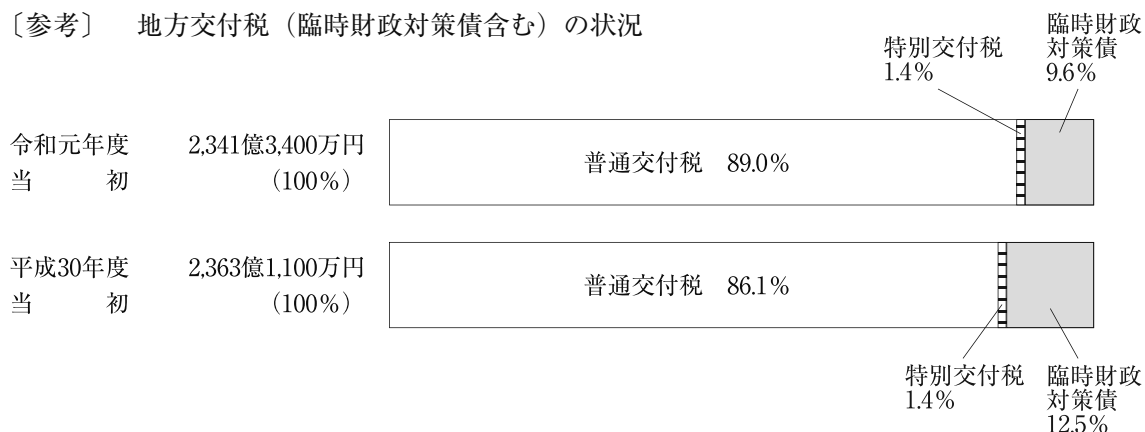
〔参考〕　地方交付税（臨時財政対策債含む）の状況

特別交付税
1.4%

臨時財政
対策債
9.6%

令和元年度
当　　初

2,341億3,400万円
（100%）

普通交付税　89.0%

平成30年度
当　　初

2,363億1,100万円
（100%）

普通交付税　86.1%

特別交付税
1.4%

臨時財政
対策債
12.5%